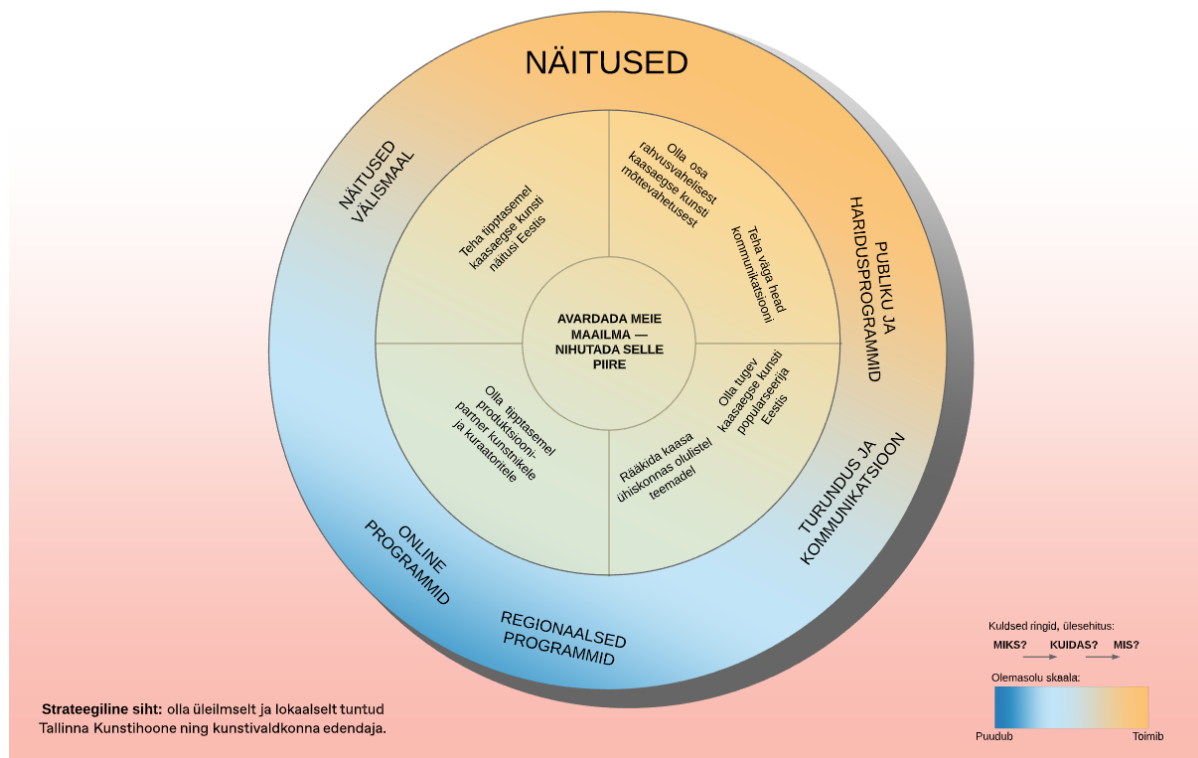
NÄITUSED

NÄITUSED VÄLISMAAL

PUBLIKU JA HARIDUSPROGRAMMID

TURUNDUS JA KOMMUNIKATSIOON

REGIONAALSED PROGRAMMID

ONLINE PROGRAMMID

Teha tipptasemel kaasaegse kunsti näitusi Eestis

Olla osa rahvusvahelisest kaasaegse kunsti mõttevahetusest

Teha väga head kommunikatsiooni

Olla tugev kaasaegse kunsti populariseerija Eestis

Rääkida kaasa ühiskonnas olulistel teemadel

Olla tipptasemel produktsioonipartner kunstnikele ja kuraatoritele

AVARDADA MEIE MAAILMA — NIHUTADA SELLE PIIRE

Kuldsed ringid, ülesehitus:
MIKS? KUIDAS? MIS?

Olemasolu skaala:
Puudub Toimib

Strateegiline siht: olla üleilmselt ja lokaalselt tuntud Tallinna Kunstihoone ning kunstivaldkonna edendaja.